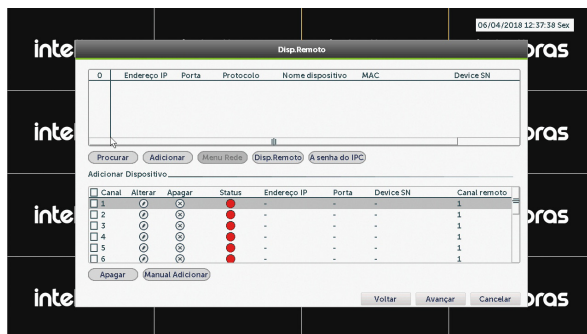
06/04/2018 12:37:38 Sex

inte

bras

Disp.Remoto

| 0 | Endereço IP | Porta | Protocolo | Nome dispositivo | MAC | Device SN |
|---|---|---|---|---|---|---|

Procurar | Adicionar | Menu Rede | Disp.Remoto | A senha do IPC

Adicionar Dispositivo

| Canal | Alterar | Apagar | Status | Endereço IP | Porta | Device SN | Canal remoto |
|---|---|---|---|---|---|---|---|
| 1 | | | | - | - | - | 1 |
| 2 | | | | - | - | - | 1 |
| 3 | | | | - | - | - | 1 |
| 4 | | | | - | - | - | 1 |
| 5 | | | | - | - | - | 1 |
| 6 | | | | - | - | - | 1 |

Apagar | Manual Adicionar

Voltar | Avançar | Cancelar

inte

bras

inte

bras

inte

bras